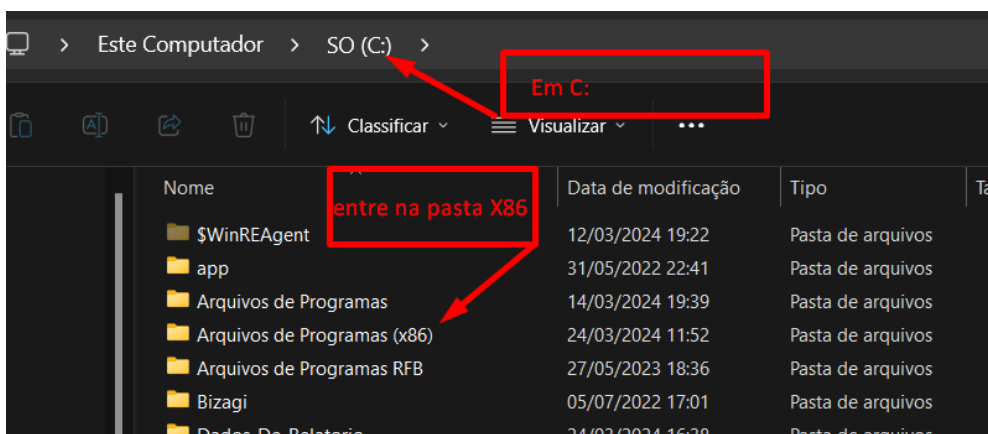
> Este Computador > SO (C:) >

Em C:

Classificar ⌄ Visualizar ⌄ •••

entre na pasta X86

| Nome | Data de modificação | Tipo | Ta |
|---|---|---|---|
| $WinREAgent | 12/03/2024 19:22 | Pasta de arquivos | |
| app | 31/05/2022 22:41 | Pasta de arquivos | |
| Arquivos de Programas | 14/03/2024 19:39 | Pasta de arquivos | |
| Arquivos de Programas (x86) | 24/03/2024 11:52 | Pasta de arquivos | |
| Arquivos de Programas RFB | 27/05/2023 18:36 | Pasta de arquivos | |
| Bizagi | 05/07/2022 17:01 | Pasta de arquivos | |
| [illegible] | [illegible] | Pasta de arquivos | |